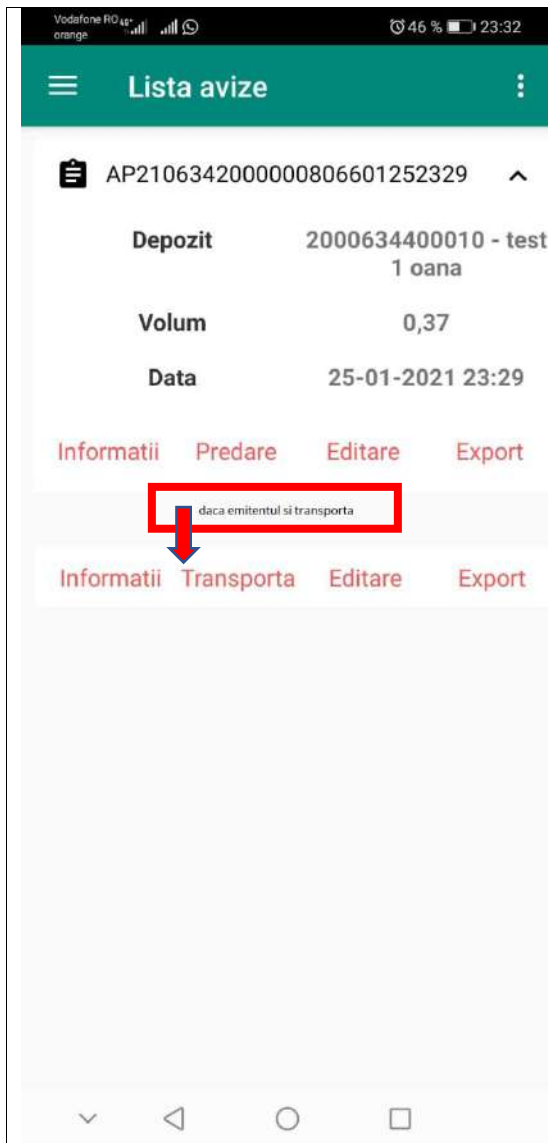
Vodafone RO orange 4G+ 46 % 23:32

Lista avize

AP21063420000008066012523​29

Depozit 2000634400010 - test 1 oana

Volum 0,37

Data 25-01-2021 23:29

Informatii Predare Editare Export

daca emitentul si transporta

Informatii Transporta Editare Export